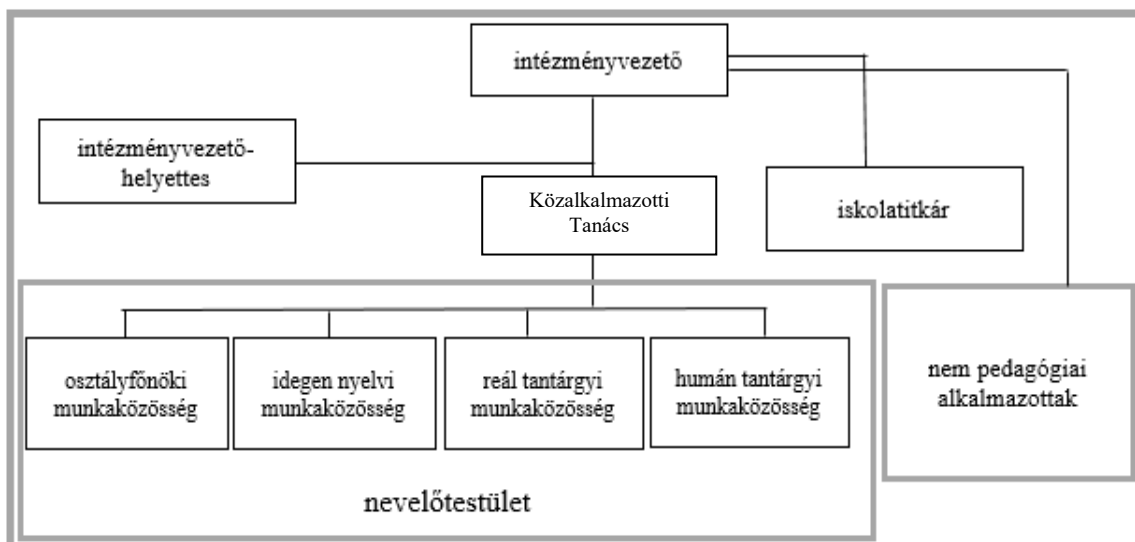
intézményvezető

intézményvezető-helyettes

Közalkalmazotti Tanács

iskolatitkár

osztályfőnöki munkaközösség

idegen nyelvi munkaközösség

reál tantárgyi munkaközösség

humán tantárgyi munkaközösség

nem pedagógiai alkalmazottak

nevelőtestület